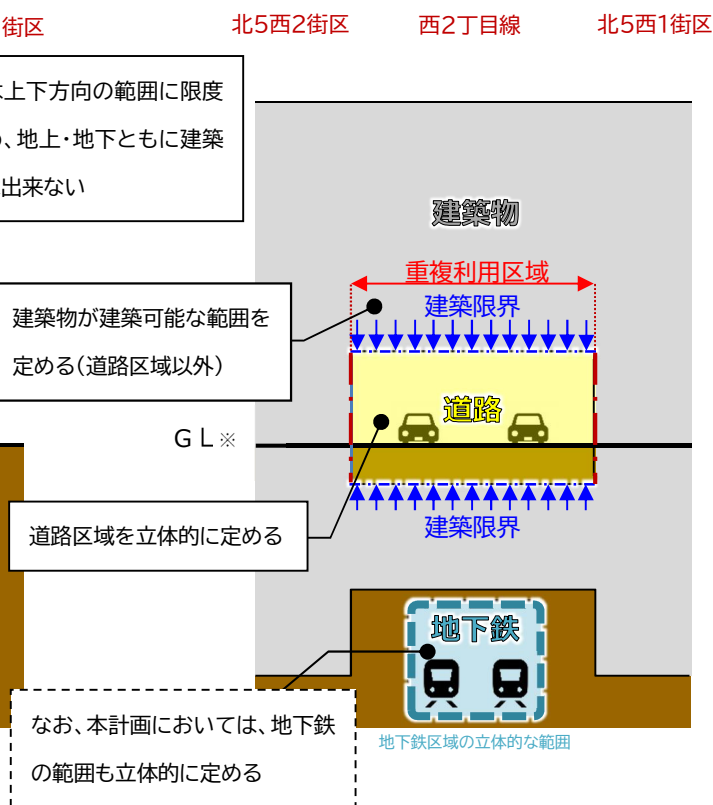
街区

北5西2街区

西2丁目線

北5西1街区

上下方向の範囲に限度
、地上・地下ともに建築
出来ない

建築物

重複利用区域

建築限界

建築物が建築可能な範囲を定める(道路区域以外)

道路

G L ※

道路区域を立体的に定める

建築限界

地下鉄

なお、本計画においては、地下鉄の範囲も立体的に定める

地下鉄区域の立体的な範囲